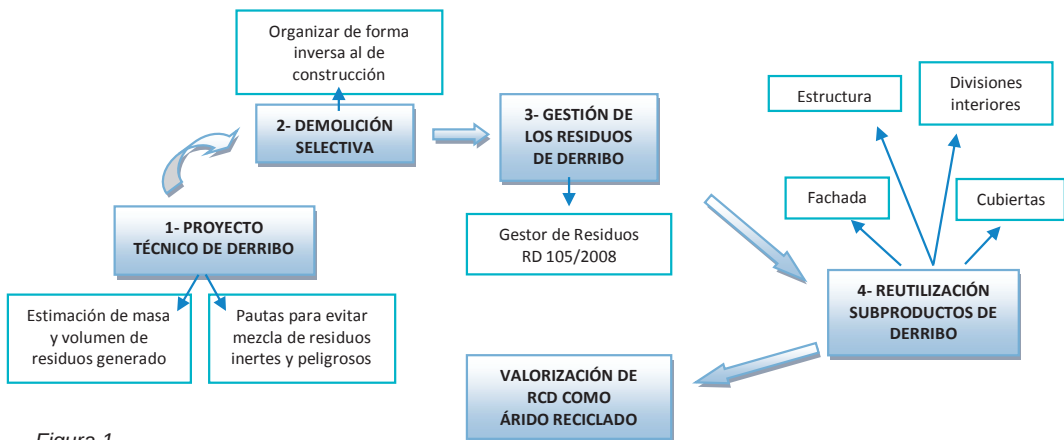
1- PROYECTO TÉCNICO DE DERRIBO

Estimación de masa y volumen de residuos generado

Pautas para evitar mezcla de residuos inertes y peligrosos

2- DEMOLICIÓN SELECTIVA

Organizar de forma inversa al de construcción

3- GESTIÓN DE LOS RESIDUOS DE DERRIBO

Gestor de Residuos RD 105/2008

4- REUTILIZACIÓN SUBPRODUCTOS DE DERRIBO

Estructura

Divisiones interiores

Fachada

Cubiertas

VALORIZACIÓN DE RCD COMO ÁRIDO RECICLADO

Figura 1